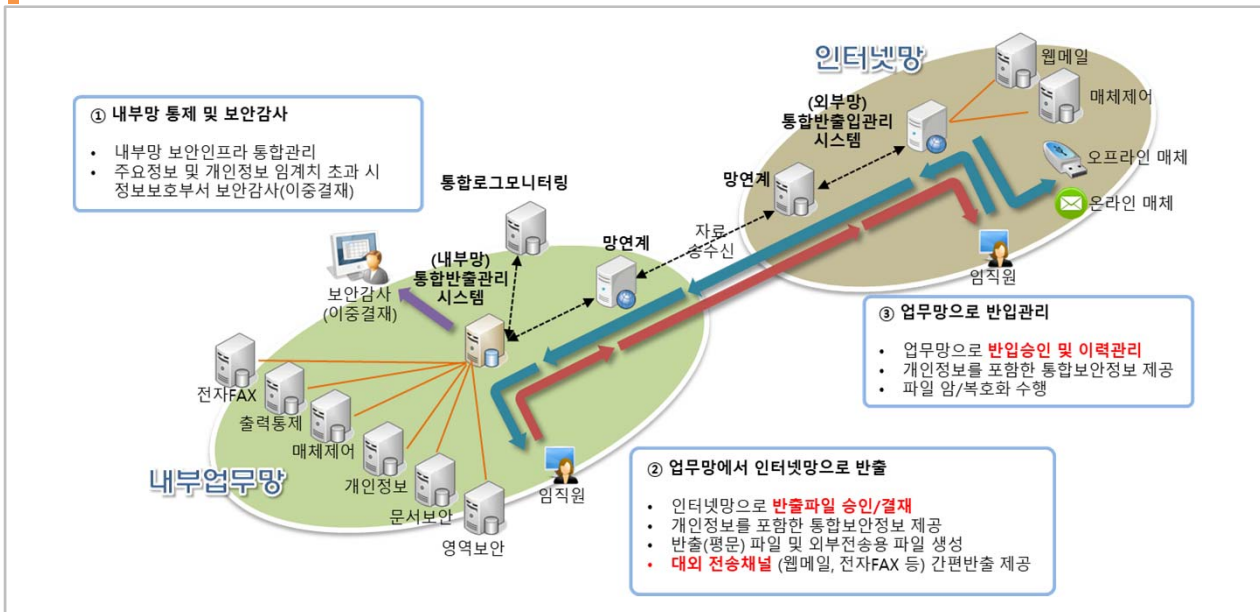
① 내부망 통제 및 보안감사

• 내부망 보안인프라 통합관리
• 주요정보 및 개인정보 임계치 초과 시 정보보호부서 보안감사(이중결재)

인터넷망

웹메일

매체제어

(외부망) 통합반출입관리 시스템

오프라인 매체

온라인 매체

망연계

임직원

통합로그모니터링

자료 송수신

망연계

(내부망) 통합반출관리 시스템

보안감사 (이중결재)

③ 업무망으로 반입관리

• 업무망으로 반입승인 및 이력관리
• 개인정보를 포함한 통합보안정보 제공
• 파일 암/복호화 수행

전자FAX

출력통제

매체제어

개인정보

문서보안

영역보안

임직원

내부업무망

② 업무망에서 인터넷망으로 반출

• 인터넷망으로 반출파일 승인/결재
• 개인정보를 포함한 통합보안정보 제공
• 반출(평문) 파일 및 외부전송용 파일 생성
• 대외 전송채널 (웹메일, 전자FAX 등) 간편반출 제공